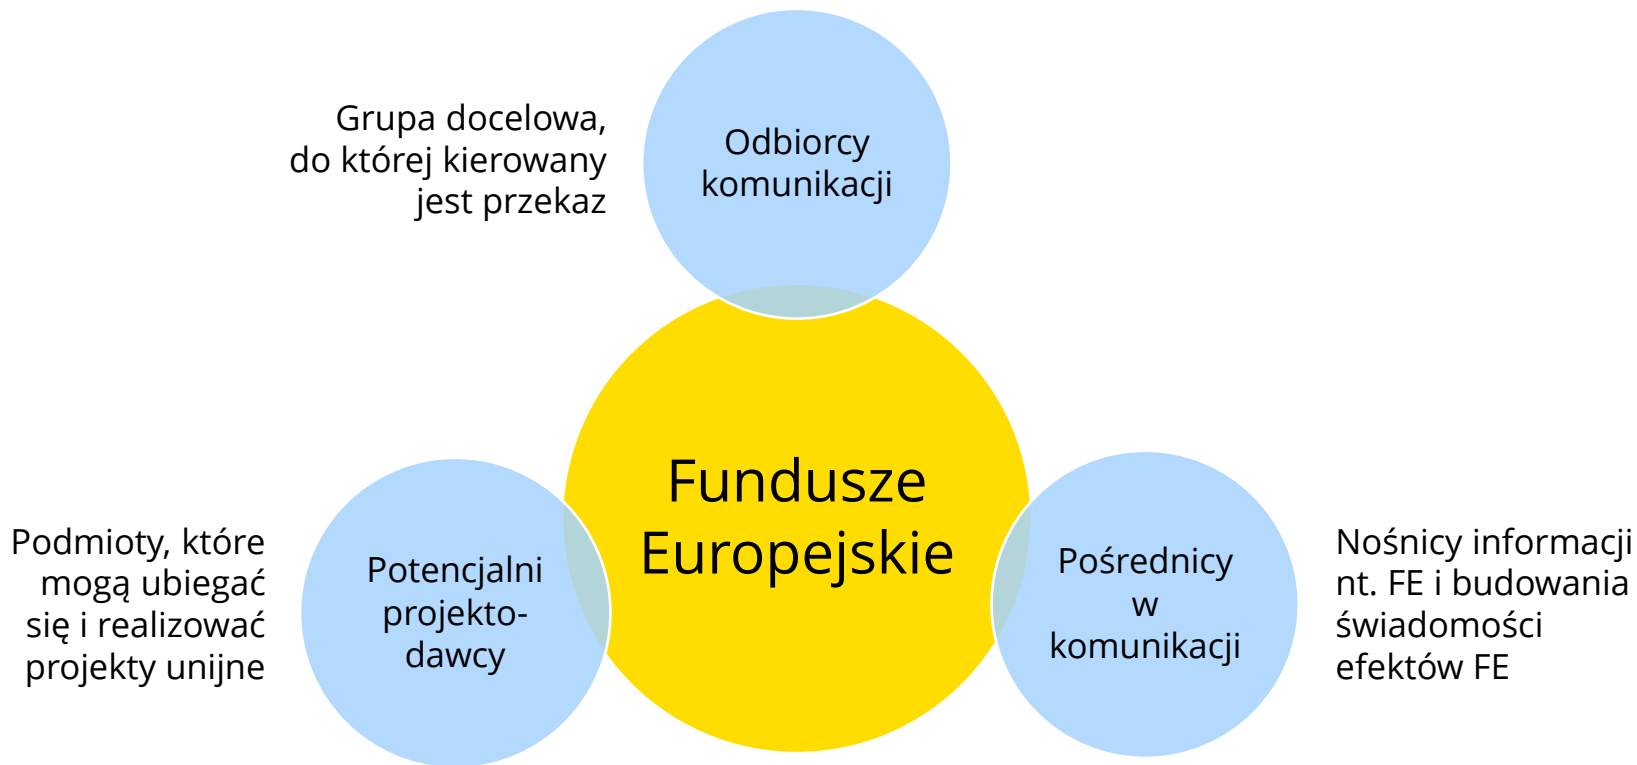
Grupa docelowa, do której kierowany jest przekaz

Odbiorcy komunikacji

Fundusze Europejskie

Podmioty, które mogą ubiegać się i realizować projekty unijne

Potencjalni projektodawcy

Pośrednicy w komunikacji

Nośnicy informacji nt. FE i budowania świadomości efektów FE